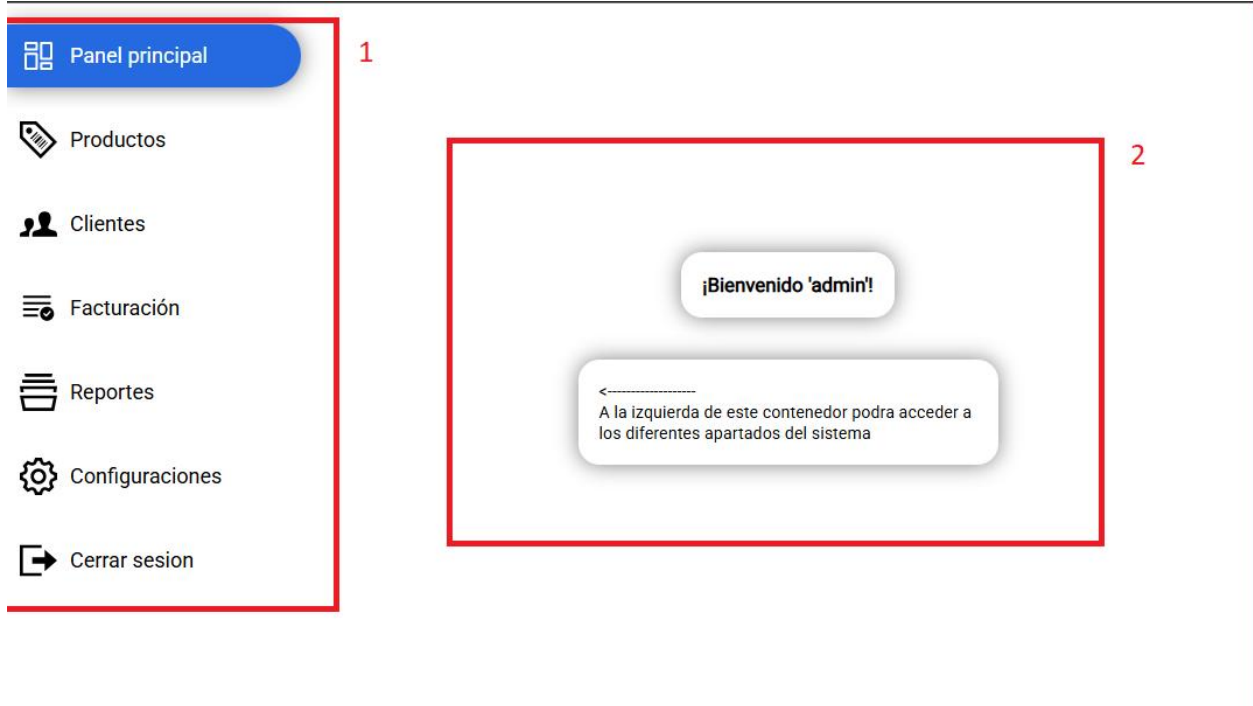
Panel principal

Productos

Clientes

Facturación

Reportes

Configuraciones

Cerrar sesion

1

2

¡Bienvenido 'admin'!

<------------------
A la izquierda de este contenedor podra acceder a los diferentes apartados del sistema